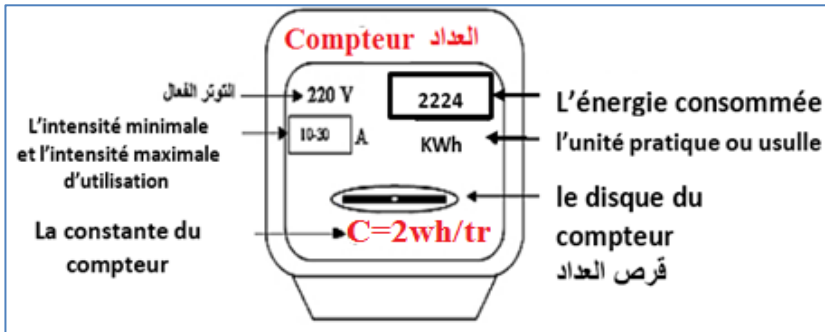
Compteur العداد

التوتر الفعال

220 V

2224

L'énergie consommée

L'intensité minimale et l'intensité maximale d'utilisation

10-30

A

KWh

l'unité pratique ou usulle

le disque du compteur

قرص العداد

La constante du compteur

C=2wh/tr